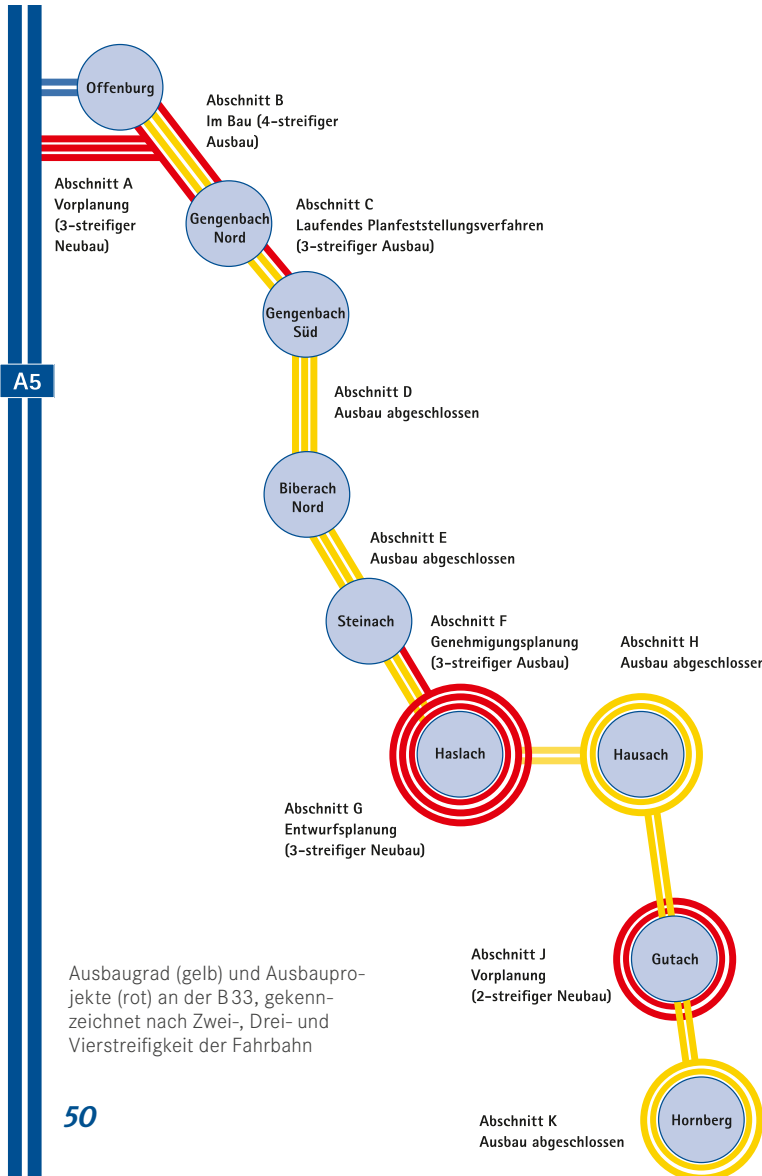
Offenburg

Abschnitt B
Im Bau (4-streifiger Ausbau)

Abschnitt A
Vorplanung
(3-streifiger Neubau)

Gengenbach Nord

Abschnitt C
Laufendes Planfeststellungsverfahren
(3-streifiger Ausbau)

Gengenbach Süd

A5

Abschnitt D
Ausbau abgeschlossen

Biberach Nord

Abschnitt E
Ausbau abgeschlossen

Steinach

Abschnitt F
Genehmigungsplanung
(3-streifiger Ausbau)

Abschnitt H
Ausbau abgeschlosser

Haslach

Hausach

Abschnitt G
Entwurfsplanung
(3-streifiger Neubau)

Abschnitt J
Vorplanung
(2-streifiger Neubau)

Gutach

Ausbaugrad (gelb) und Ausbauprojekte (rot) an der B33, gekennzeichnet nach Zwei-, Drei- und Vierstreifigkeit der Fahrbahn

50

Abschnitt K
Ausbau abgeschlossen

Hornberg